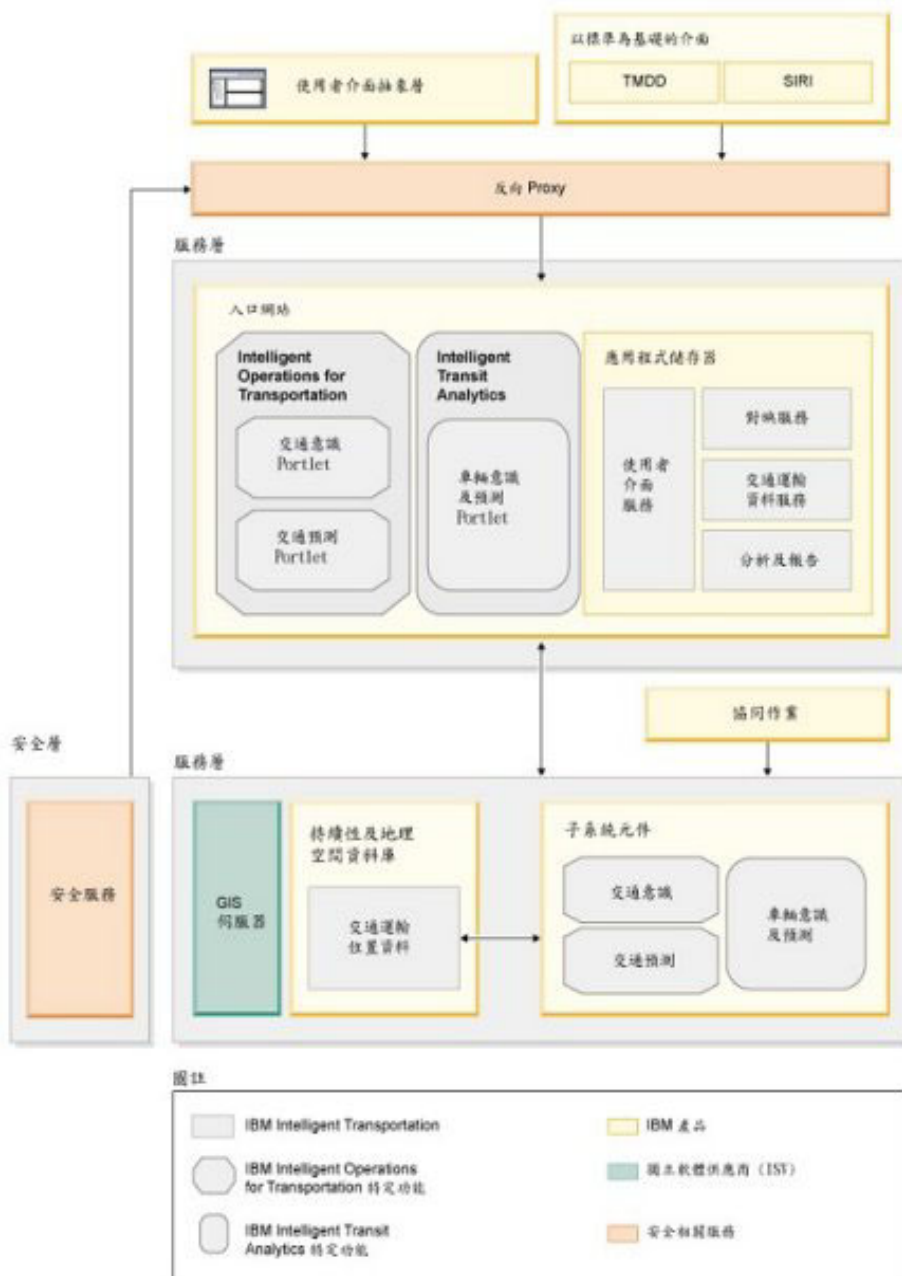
使用者介面抽象層

以標準為基礎的介面

TMDD

SIRI

反向 Proxy

服務層

入口網站

Intelligent Operations for Transportation

交通意識 Portlet

交通預測 Portlet

Intelligent Transit Analytics

車輛意識及預測 Portlet

應用程式儲存器

使用者介面服務

對映服務

交通運輸資料服務

分析及報告

協同作業

安全層

安全服務

服務層

GIS 伺服器

持續性及地理空間資料庫

交通運輸位置資料

子系統元件

交通意識

交通預測

車輛意識及預測

圖註

IBM Intelligent Transportation

IBM Intelligent Operations for Transportation 特定功能

IBM Intelligent Transit Analytics 特定功能

IBM 產品

獨立軟體供應商 (ISV)

安全相關服務